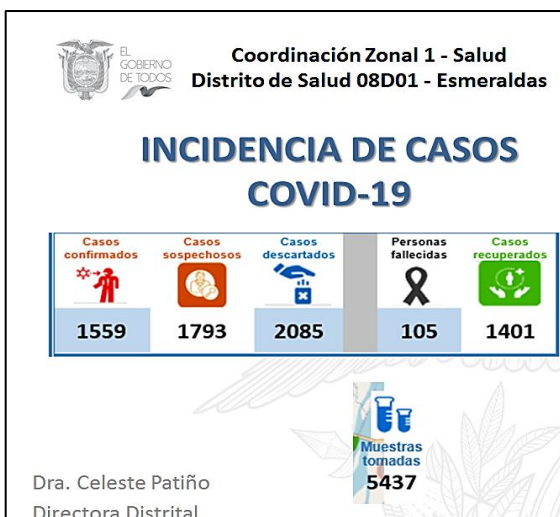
EL GOBIERNO DE TODOS

Coordinación Zonal 1 - Salud
Distrito de Salud 08D01 - Esmeraldas

INCIDENCIA DE CASOS COVID-19

| Casos confirmados | Casos sospechosos | Casos descartados | Personas fallecidas | Casos recuperados |
|---|---|---|---|---|
| 1559 | 1793 | 2085 | 105 | 1401 |

Muestras tomadas
5437

Dra. Celeste Patiño
Directora Distrital